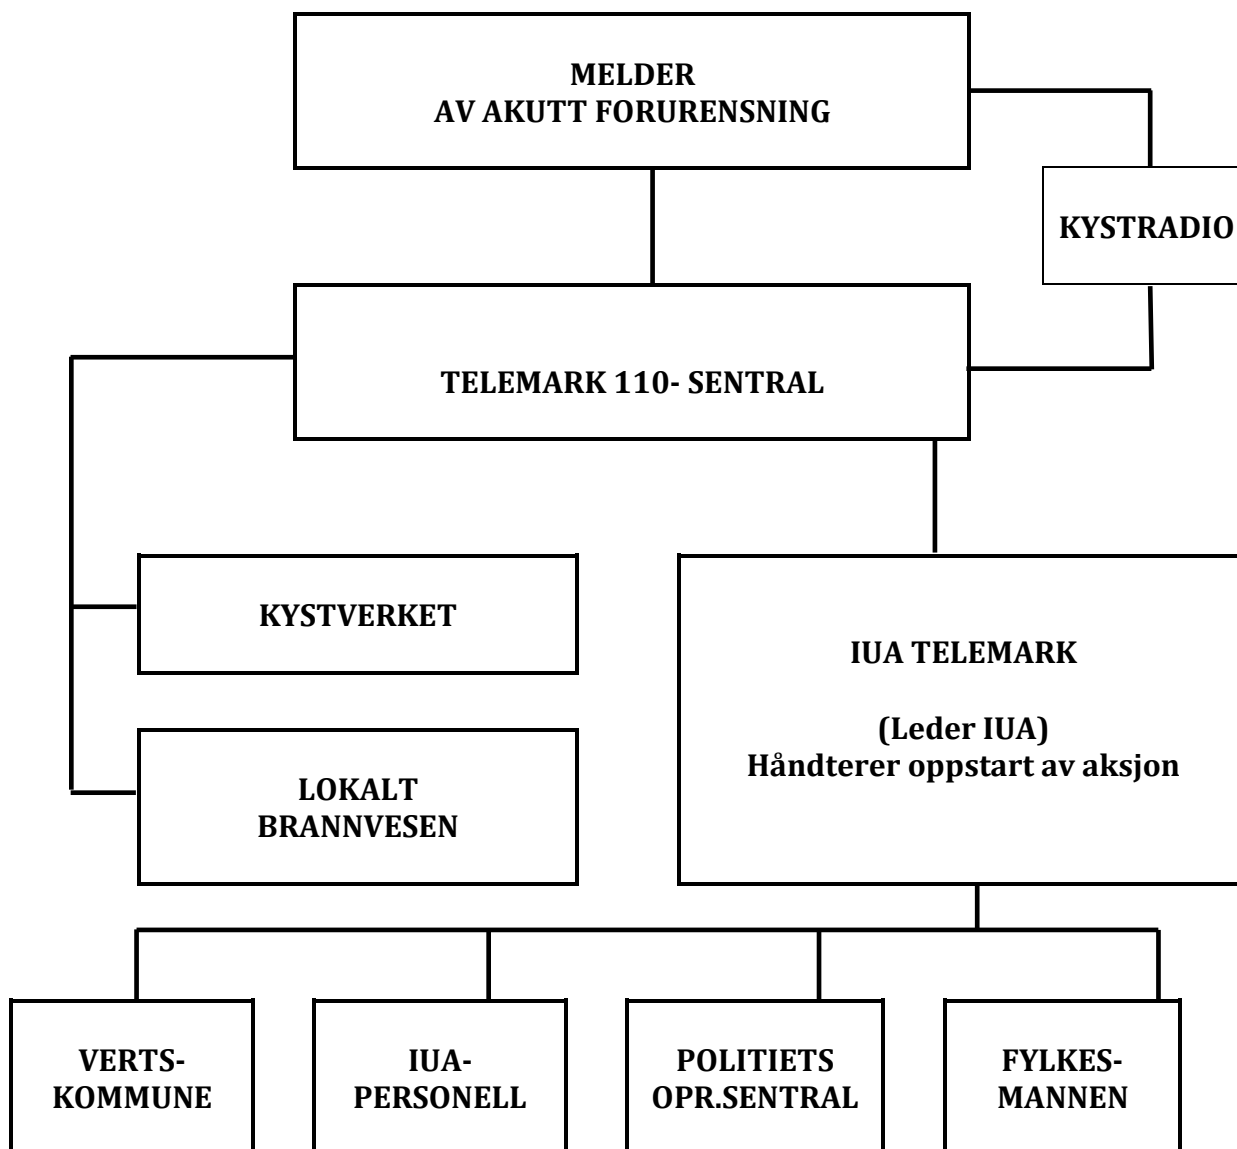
MELDER
AV AKUTT FORURENSNING

KYSTRADIO

TELEMARK 110- SENTRAL

KYSTVERKET

LOKALT
BRANNVESEN

IUA TELEMARK

(Leder IUA)
Håndterer oppstart av aksjon

VERTS-
KOMMUNE

IUA-
PERSONELL

POLITIETS
OPR.SENTRAL

FYLKES-
MANNEN